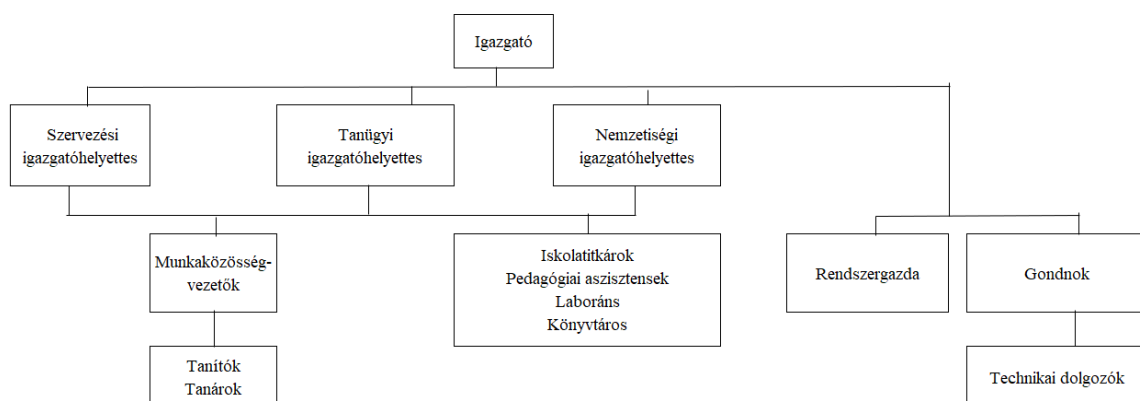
Igazgató

Szervezési igazgatóhelyettes

Tanügyi igazgatóhelyettes

Nemzetiségi igazgatóhelyettes

Munkaközösség-vezetők

Iskolatitkárok
Pedagógiai asszisztensek
Laboráns
Könyvtáros

Rendszergazda

Gondnok

Tanítók
Tanárok

Technikai dolgozók